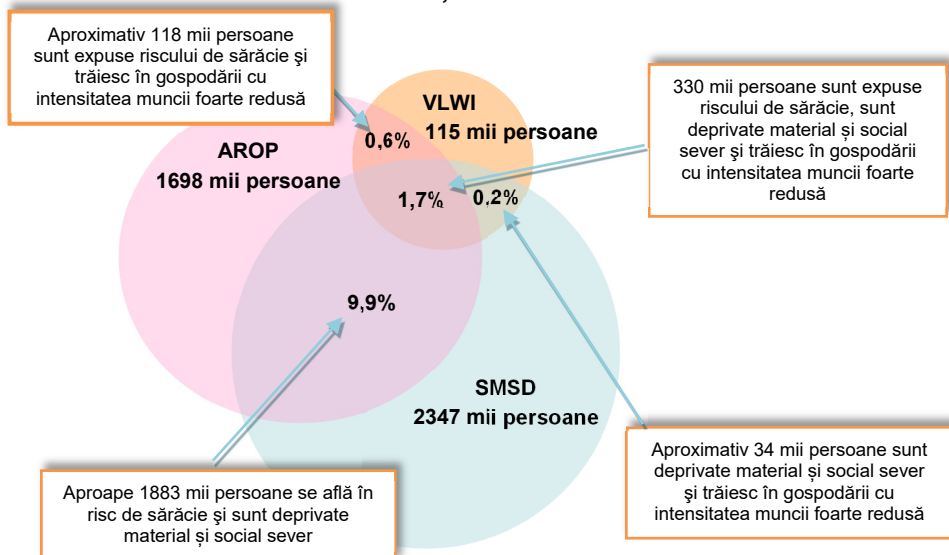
Aproximativ 118 mii persoane sunt expuse riscului de sărăcie şi trăiesc în gospodării cu intensitatea muncii foarte redusă

VLWI
115 mii persoane

330 mii persoane sunt expuse riscului de sărăcie, sunt deprivate material și social sever şi trăiesc în gospodării cu intensitatea muncii foarte redusă

AROP
1698 mii persoane

0,6%

1,7%

0,2%

9,9%

SMSD
2347 mii persoane

Aproape 1883 mii persoane se află în risc de sărăcie şi sunt deprivate material și social sever

Aproximativ 34 mii persoane sunt deprivate material și social sever şi trăiesc în gospodării cu intensitatea muncii foarte redusă